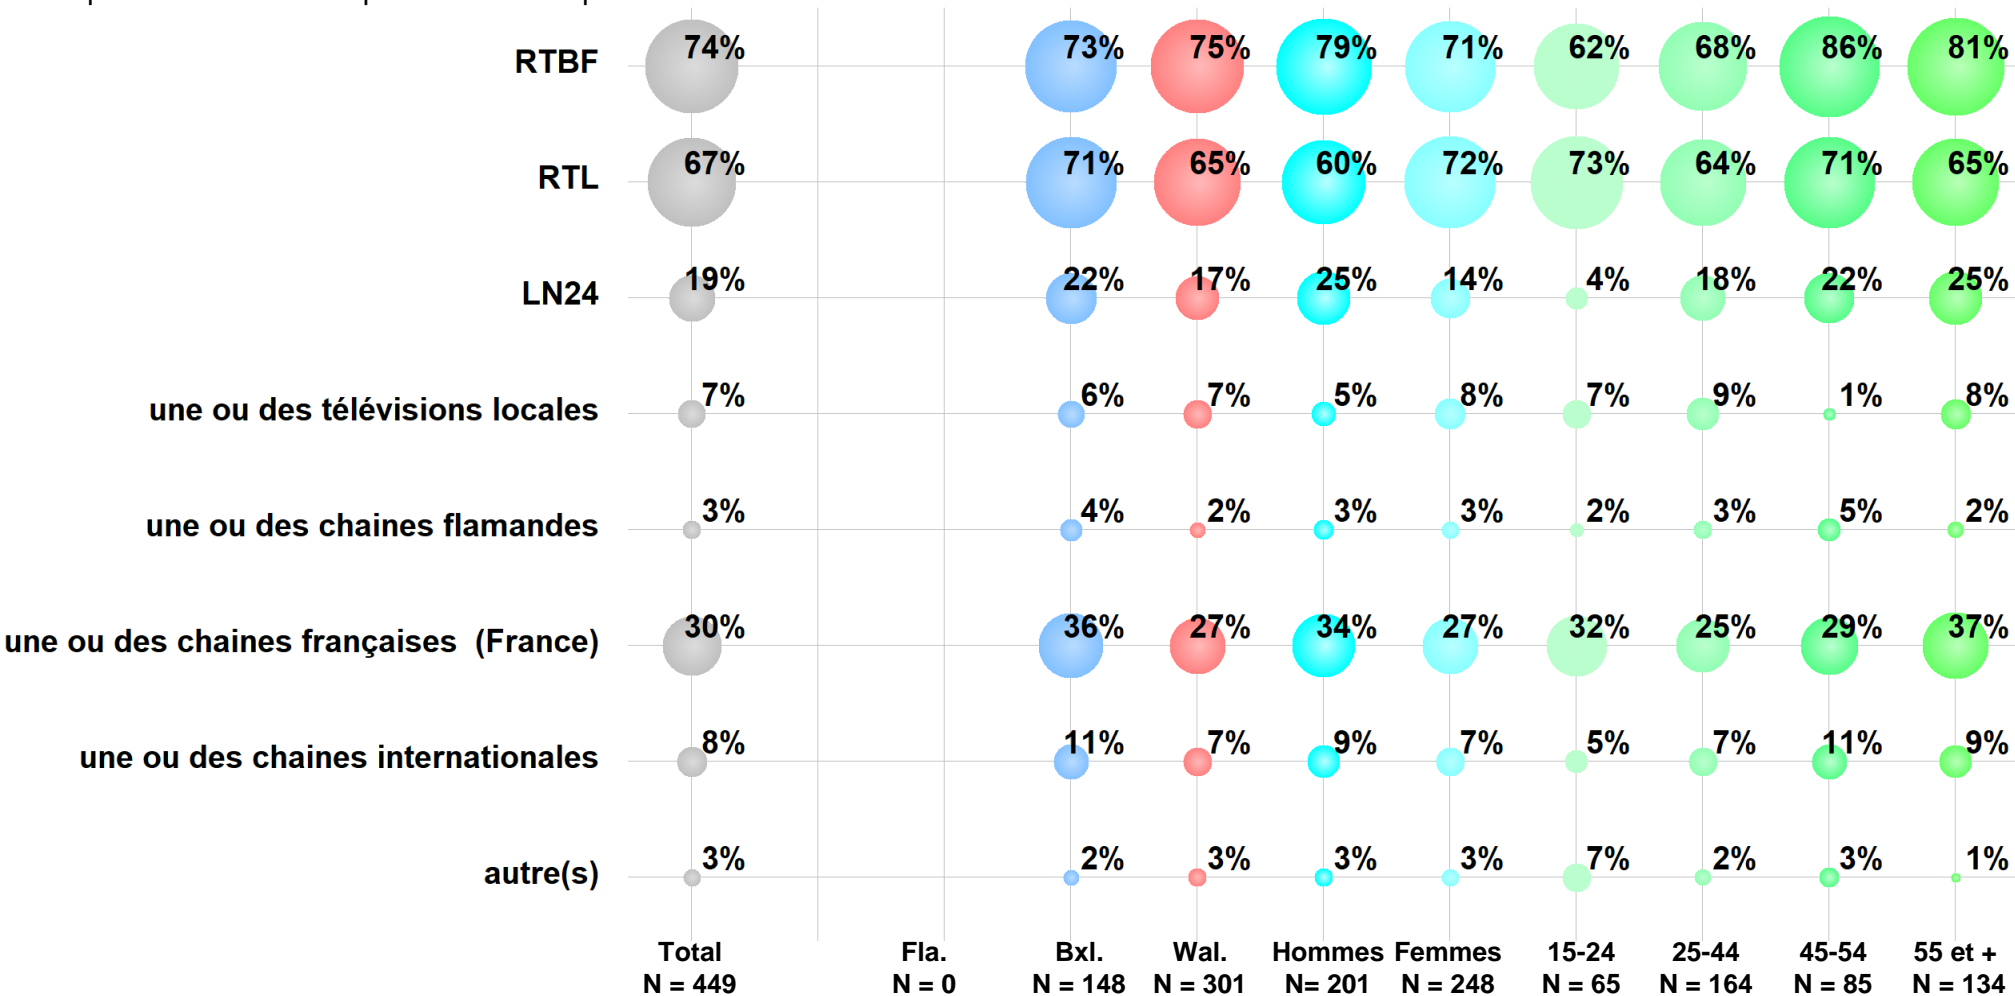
| | Total N = 449 | Fla. N = 0 | Bxl. N = 148 | Wal. N = 301 | Hommes N= 201 | Femmes N = 248 | 15-24 N = 65 | 25-44 N = 164 | 45-54 N = 85 | 55 et + N = 134 |
|---|---|---|---|---|---|---|---|---|---|---|
| RTBF | 74% | | 73% | 75% | 79% | 71% | 62% | 68% | 86% | 81% |
| RTL | 67% | | 71% | 65% | 60% | 72% | 73% | 64% | 71% | 65% |
| LN24 | 19% | | 22% | 17% | 25% | 14% | 4% | 18% | 22% | 25% |
| une ou des télévisions locales | 7% | | 6% | 7% | 5% | 8% | 7% | 9% | 1% | 8% |
| une ou des chaines flamandes | 3% | | 4% | 2% | 3% | 3% | 2% | 3% | 5% | 2% |
| une ou des chaines françaises (France) | 30% | | 36% | 27% | 34% | 27% | 32% | 25% | 29% | 37% |
| une ou des chaines internationales | 8% | | 11% | 7% | 9% | 7% | 5% | 7% | 11% | 9% |
| autre(s) | 3% | | 2% | 3% | 3% | 3% | 7% | 2% | 3% | 1% |